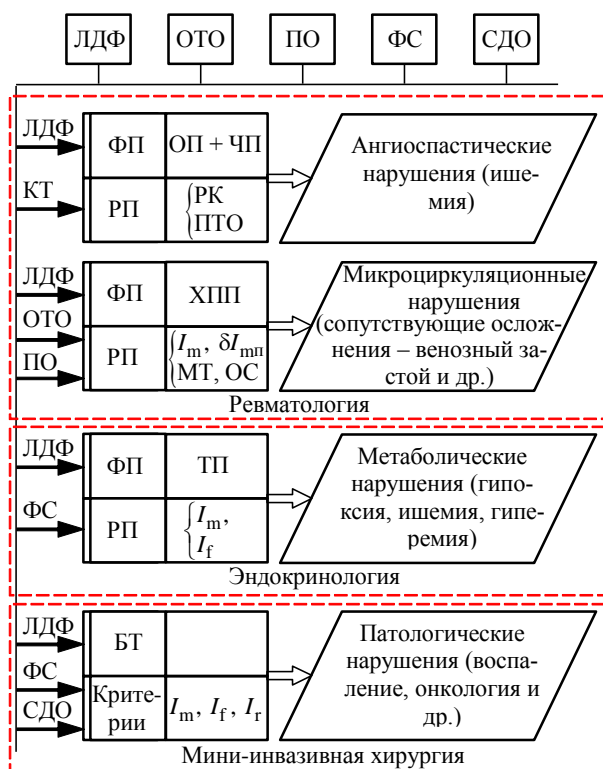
ЛДФ ОТО ПО ФС СДО

ЛДФ
КТ
ФП | ОП + ЧП
РП | РК ПТО
Ангиоспастические нарушения (ишемия)

ЛДФ
ОТО
ПО
ФП | ХПП
РП | $I_\text{m}$, $\delta I_\text{mп}$ МТ, ОС
Микроциркуляционные нарушения (сопутствующие осложнения – венозный застой и др.)
Ревматология

ЛДФ
ФС
ФП | ТП
РП | $I_\text{m}$, $I_\text{f}$
Метаболические нарушения (гипоксия, ишемия, гиперемия)
Эндокринология

ЛДФ
ФС
СДО
БТ
Критерии | $I_\text{m}$, $I_\text{f}$, $I_\text{r}$
Патологические нарушения (воспаление, онкология и др.)
Мини-инвазивная хирургия